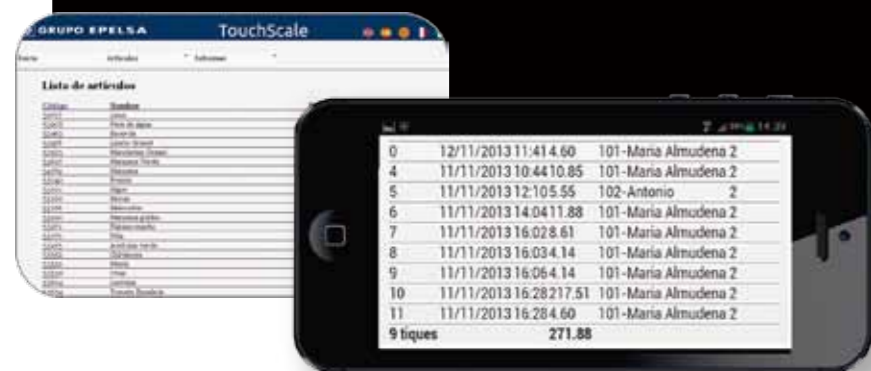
GRUPO EPELSA TouchScale

Inicio Artículos Informes

Lista de artículos

Código Nombre

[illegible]

0 12/11/2013 11:41 4.60 101-Maria Almudena 2
4 11/11/2013 10:44 10.85 101-Maria Almudena 2
5 11/11/2013 12:10 5.55 102-Antonio 2
6 11/11/2013 14:04 11.88 101-Maria Almudena 2
7 11/11/2013 16:02 8.61 101-Maria Almudena 2
8 11/11/2013 16:03 4.14 101-Maria Almudena 2
9 11/11/2013 16:06 4.14 101-Maria Almudena 2
10 11/11/2013 16:28 217.51 101-Maria Almudena 2
11 11/11/2013 16:28 4.60 101-Maria Almudena 2
9 tiques 271.88